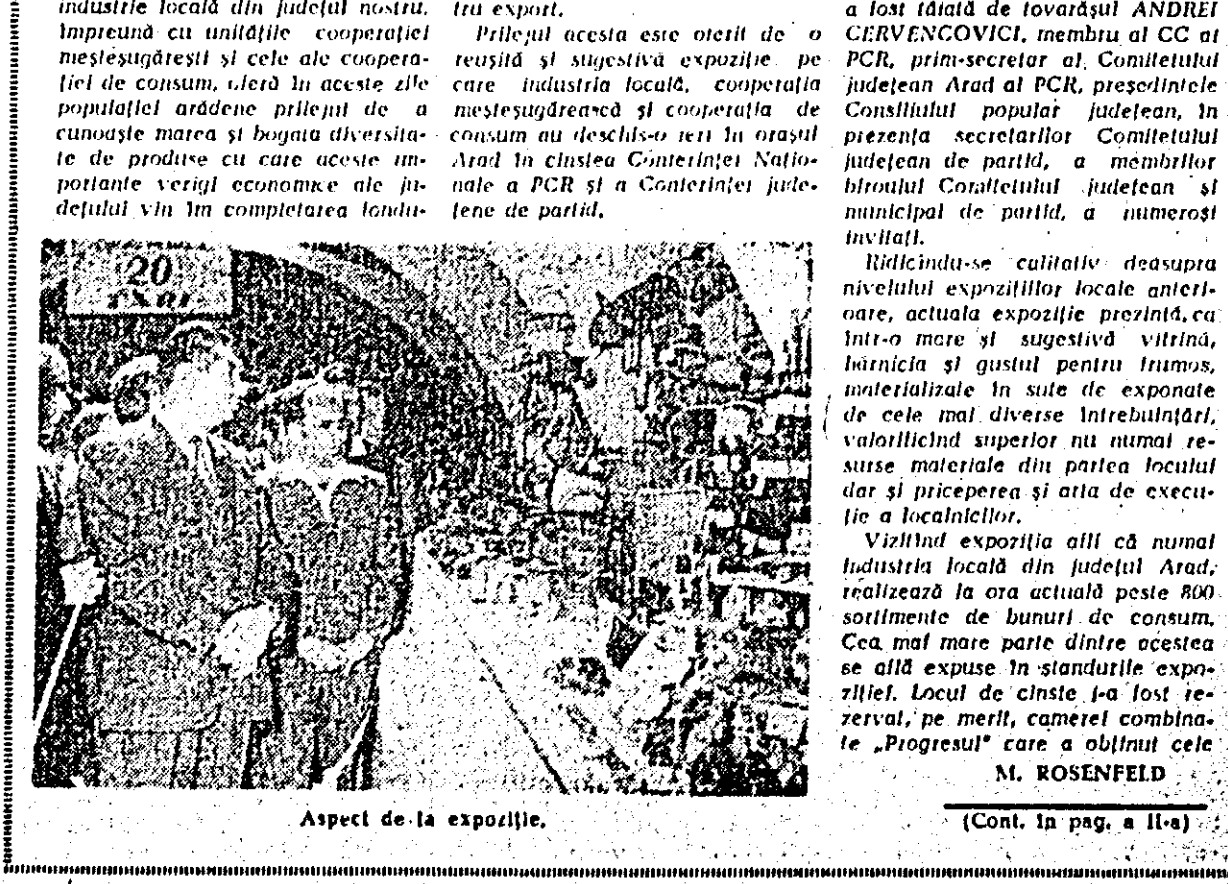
industrie locală din județul nostru. Impreună cu unitățile cooperației meșteșugărești și cele ale cooperației de consum, oferă in aceste zile populației arădene prilejul de a cunoaște marea și bogata diversitate de produse cu care aceste importante verigi economice ale județului vin în completarea fondu-

tru export.

Prilejul acesta este oferit de o reușită și sugestivă expoziție pe care industria locală, cooperația meșteșugărească și cooperația de consum au deschis-o ieri în orașul Arad în cinstea Conferinței Naționale a PCR și a Conferinței județene de partid.

20

a fost tăiată de tovarășul ANDREI CERVENCOVICI, membru al CC al PCR, prim-secretar al Comitetului județean Arad al PCR, președintele Consiliului popular județean, în prezența secretarilor Comitetului județean de partid, a membrilor biroului Comitetului județean și municipal de partid, a numeroși invitați.

Ridicindu-se calitativ deasupra nivelului expozițiilor locale anterioare, actuala expoziție prezintă, ca într-o mare și sugestivă vitrină, hărnicia și gustul pentru frumos, materializate în sute de exponate de cele mai diverse întrebuințări, valorificind superior nu numai resurse materiale din partea locului dar și priceperea și arta de execuție a localnicilor.

Vizitind expoziția afli că numai industria locală din județul Arad, realizează la ora actuală peste 800 sortimente de bunuri de consum. Cea mai mare parte dintre acestea se află expuse în standurile expoziției. Locul de cinste i-a fost rezervat, pe merit, camerei combinate „Progresul" care a obținut cele

M. ROSENFELD

Aspect de la expoziție.

(Cont. în pag. a II-a)